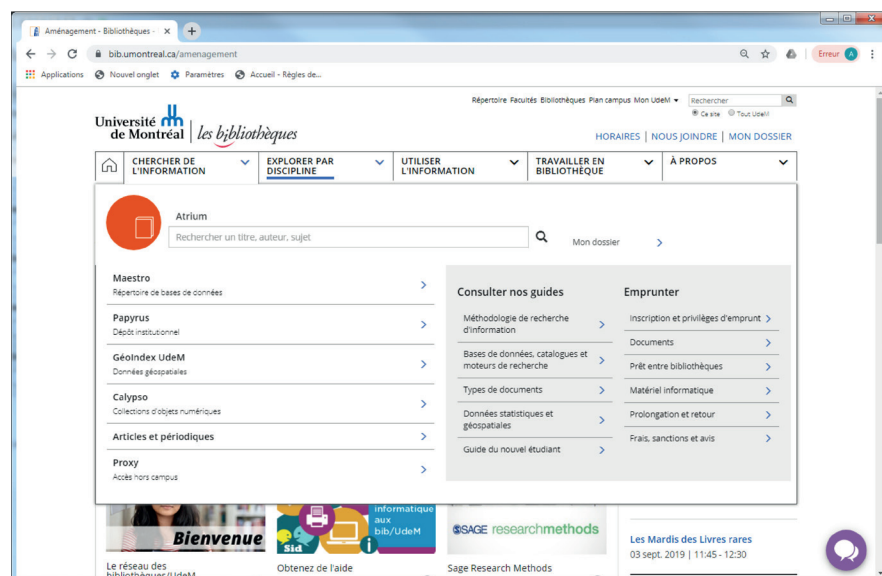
Aménagement - Bibliothèques - ×

bib.umontreal.ca/amenagement

Erreur A

Applications Nouvel onglet Paramètres Accueil - Règles de...

Répertoire Facultés Bibliothèques Plan campus Mon UdeM Rechercher

Ce site Tout UdeM

Université de Montréal | les bibliothèques

HORAIRES | NOUS JOINDRE | MON DOSSIER

CHERCHER DE L'INFORMATION

EXPLORER PAR DISCIPLINE

UTILISER L'INFORMATION

TRAVAILLER EN BIBLIOTHÈQUE

À PROPOS

Atrium

Rechercher un titre, auteur, sujet

Mon dossier

Maestro
Répertoire de bases de données

Papyrus
Dépôt institutionnel

GéoIndex UdeM
Données géospatiales

Calypso
Collections d'objets numériques

Articles et périodiques

Proxy
Accès hors campus

Consulter nos guides

Méthodologie de recherche d'information

Bases de données, catalogues et moteurs de recherche

Types de documents

Données statistiques et géospatiales

Guide du nouvel étudiant

Emprunter

Inscription et privilèges d'emprunt

Documents

Prêt entre bibliothèques

Matériel informatique

Prolongation et retour

Frais, sanctions et avis

Bienvenue

informatique aux bib/UdeM

Sid

SAGE researchmethods

Les Mardis des Livres rares
03 sept. 2019 | 11:45 - 12:30

Le réseau des bibliothèques/UdeM

Obtenez de l'aide

Sage Research Methods